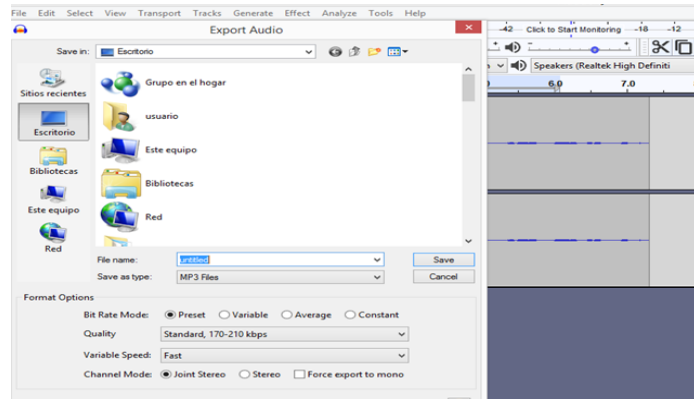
File Edit Select View Transport Tracks Generate Effect Analyze Tools Help

Export Audio

-42 Click to Start Monitoring -18 -12

Speakers (Realtek High Definiti

6.0 7.0

Save in: Escritorio

Sitios recientes

Escritorio

Bibliotecas

Este equipo

Red

Grupo en el hogar

usuario

Este equipo

Bibliotecas

Red

File name: untitled

Save as type: MP3 Files

Save

Cancel

Format Options

Bit Rate Mode: Preset Variable Average Constant

Quality Standard, 170-210 kbps

Variable Speed: Fast

Channel Mode: Joint Stereo Stereo Force export to mono